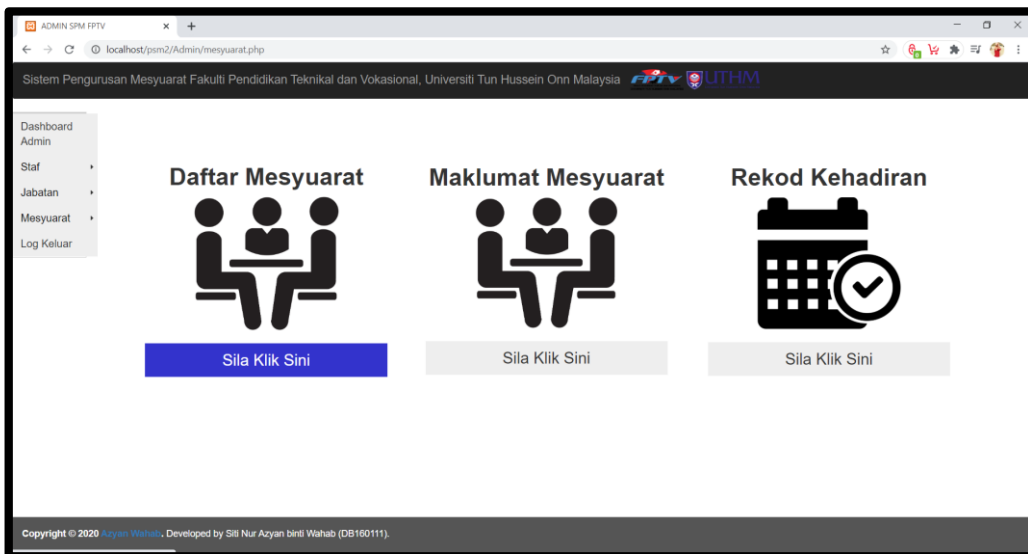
ADMIN SPM FPTV
localhost/psm2/Admin/mesyuarat.php

Sistem Pengurusan Mesyuarat Fakulti Pendidikan Teknikal dan Vokasional, Universiti Tun Hussein Onn Malaysia FPTV UTHM

Dashboard Admin
Staf
Jabatan
Mesyuarat
Log Keluar

Daftar Mesyuarat
Sila Klik Sini

Maklumat Mesyuarat
Sila Klik Sini

Rekod Kehadiran
Sila Klik Sini

Copyright © 2020 Azyan Wahab. Developed by Siti Nur Azyan binti Wahab (DB160111).